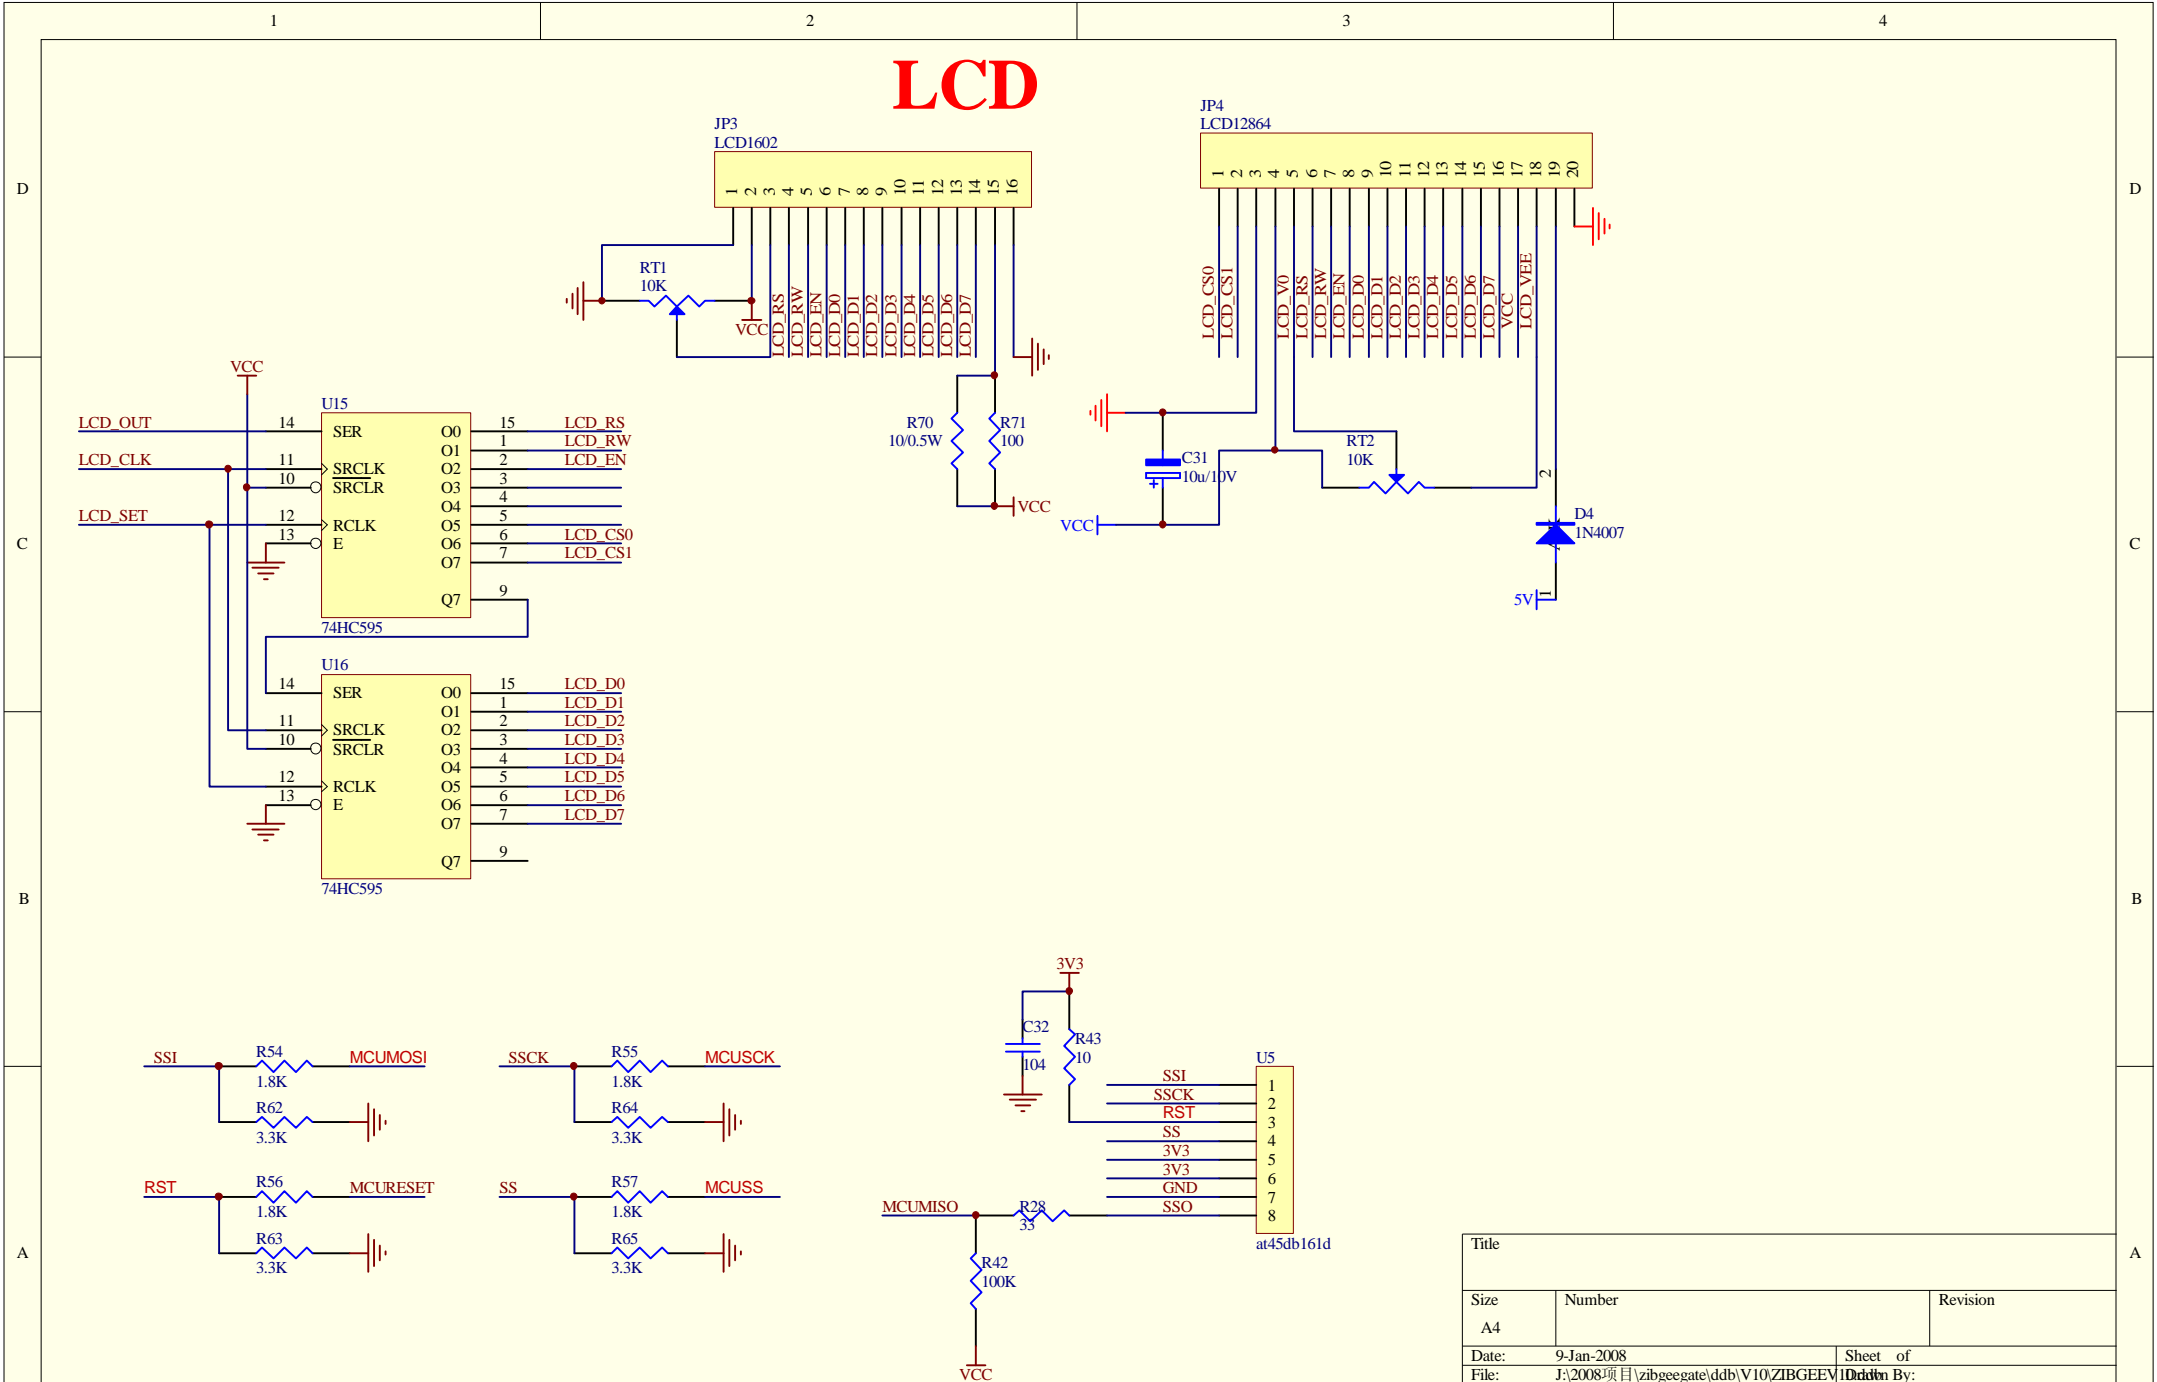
1 2 3 4

D

LCD

JP3
LCD1602
1 2 3 4 5 6 7 8 9 10 11 12 13 14 15 16

RT1
10K
VCC
LCD_RS LCD_RW LCD_EN LCD_D0 LCD_D1 LCD_D2 LCD_D3 LCD_D4 LCD_D5 LCD_D6 LCD_D7

JP4
LCD12864
1 2 3 4 5 6 7 8 9 10 11 12 13 14 15 16 17 18 19 20

LCD_CS0 LCD_CS1 LCD_V0 LCD_RS LCD_RW LCD_EN LCD_D0 LCD_D1 LCD_D2 LCD_D3 LCD_D4 LCD_D5 LCD_D6 LCD_D7 VCC LCD_VEE

VCC

U15
LCD_OUT 14 SER O0 15 LCD_RS
O1 1 LCD_RW
LCD_CLK 11 SRCLK O2 2 LCD_EN
10 SRCLR O3 3
O4 4
LCD_SET 12 RCLK O5 5
13 E O6 6 LCD_CS0
O7 7 LCD_CS1
Q7 9
74HC595

R70
10/0.5W
R71
100
VCC

C31
10u/10V
VCC
RT2
10K
2
D4
1N4007
1
5V

C

U16
14 SER O0 15 LCD_D0
O1 1 LCD_D1
11 SRCLK O2 2 LCD_D2
10 SRCLR O3 3 LCD_D3
O4 4 LCD_D4
12 RCLK O5 5 LCD_D5
13 E O6 6 LCD_D6
O7 7 LCD_D7
Q7 9
74HC595

B

3V3
C32
104
R43
10

SSI R54 MCUMOSI
1.8K
R62
3.3K

SSCK R55 MCUSCK
1.8K
R64
3.3K

RST R56 MCURESET
1.8K
R63
3.3K

SS R57 MCUSS
1.8K
R65
3.3K

U5
SSI 1
SSCK 2
RST 3
SS 4
3V3 5
3V3 6
GND 7
SSO 8
at45db161d

MCUMISO R28
33
R42
100K
VCC

A

| Title | | |
|---|---|---|
| Size<br>A4 | Number | Revision |
| Date: | 9-Jan-2008 | Sheet of |
| File: | J:\2008项目\zibgeegate\ddb\V10\ZIBGEEV10.ddb | Drawn By: |